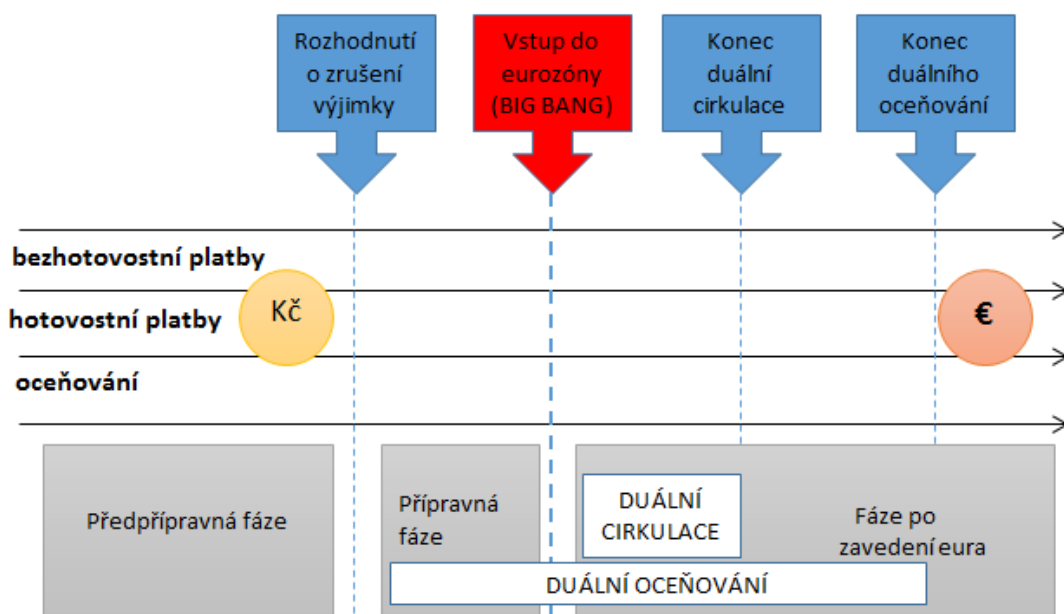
Rozhodnutí o zrušení výjimky

Vstup do eurozóny (BIG BANG)

Konec duální cirkulace

Konec duálního oceňování

bezhotovostní platby

hotovostní platby

Kč

€

oceňování

Předpřípravná fáze

Přípravná fáze

DUÁLNÍ CIRKULACE

Fáze po zavedení eura

DUÁLNÍ OCEŇOVÁNÍ